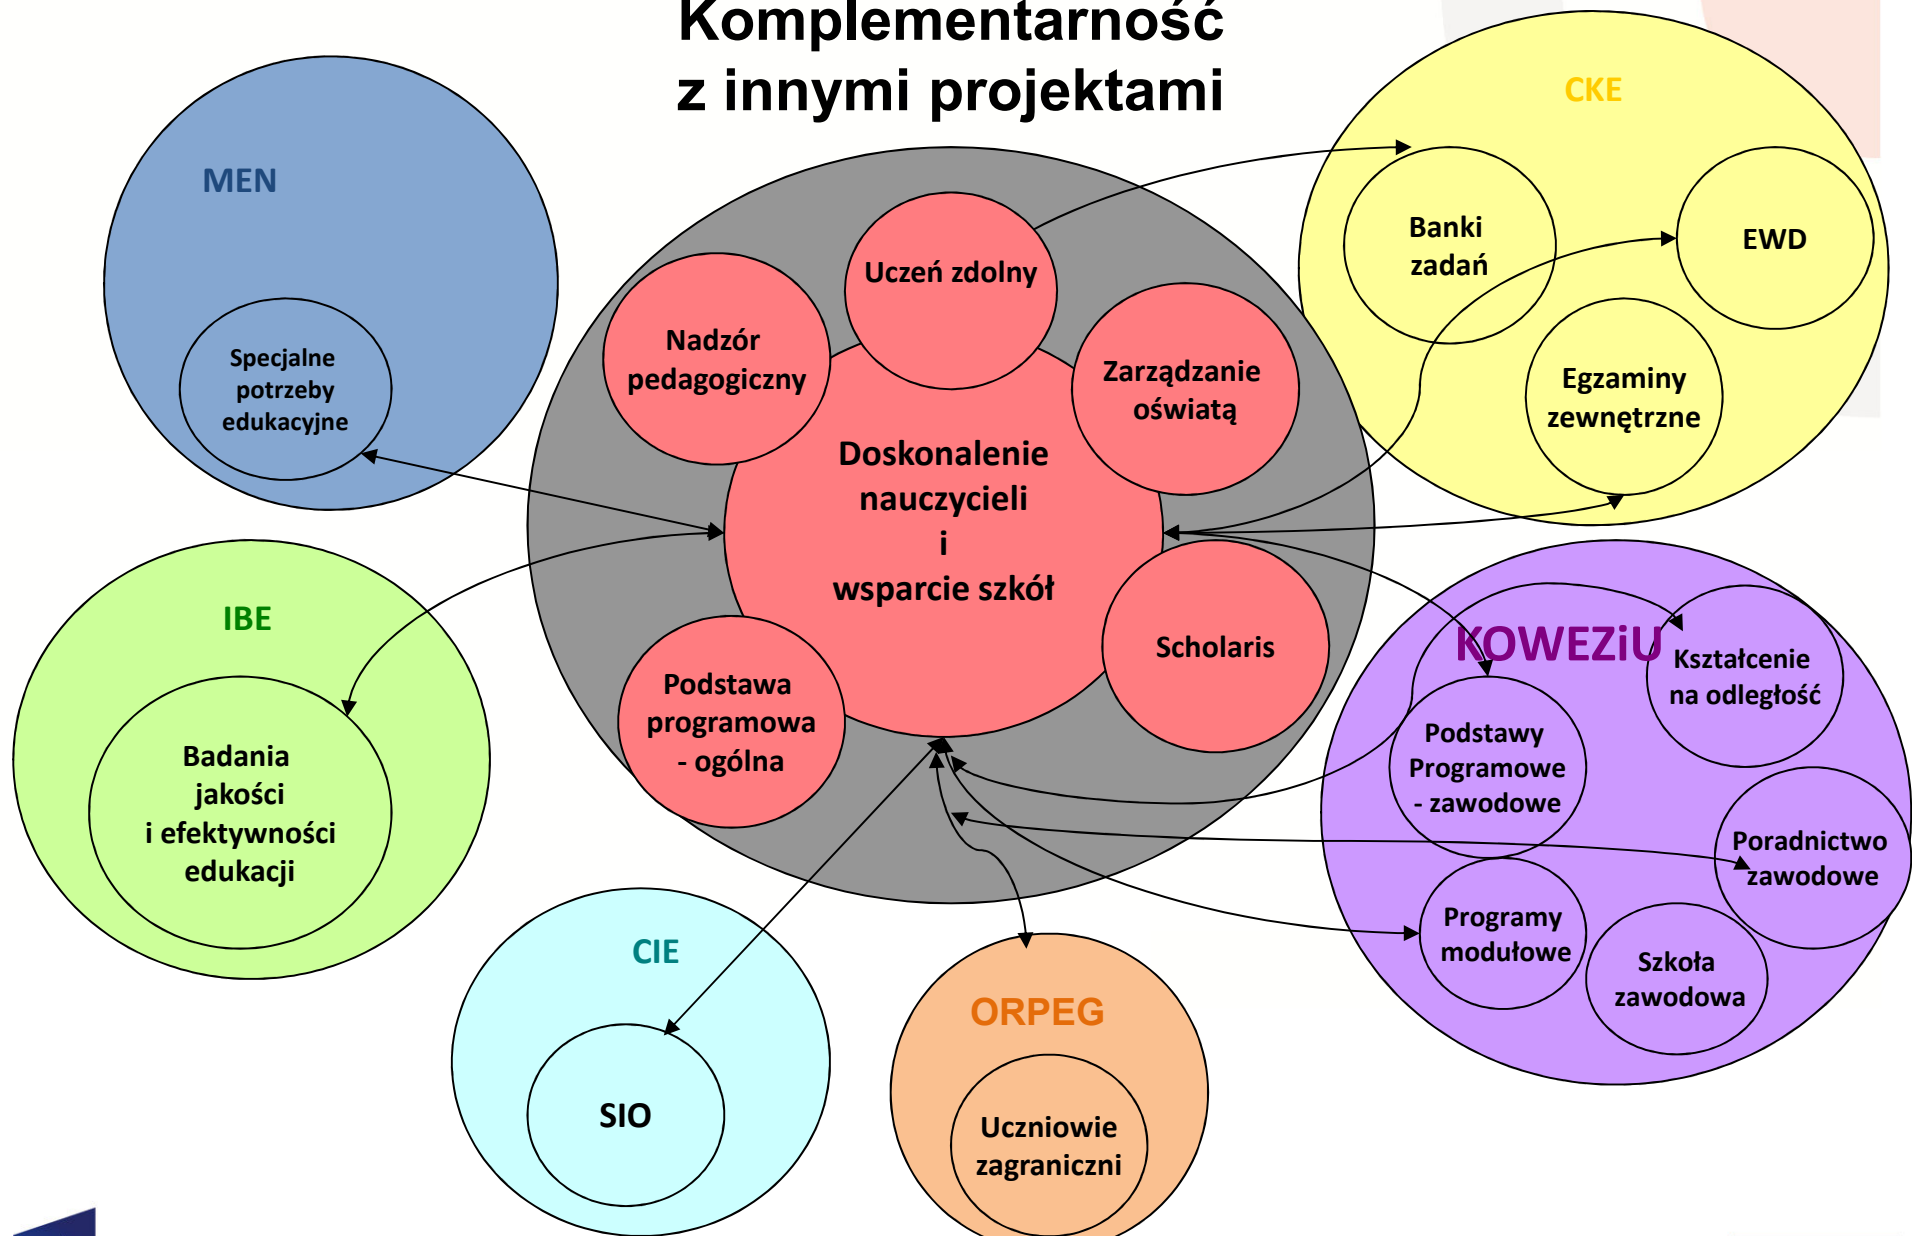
Komplementarność z innymi projektami

MEN

Specjalne potrzeby edukacyjne

CKE

Banki zadań

EWD

Egzaminy zewnętrzne

Uczeń zdolny

Nadzór pedagogiczny

Zarządzanie oświatą

Doskonalenie nauczycieli i wsparcie szkół

Scholaris

Podstawa programowa - ogólna

IBE

Badania jakości i efektywności edukacji

KOWEZiU

Kształcenie na odległość

Podstawy Programowe - zawodowe

Poradnictwo zawodowe

Programy modułowe

Szkoła zawodowa

CIE

SIO

ORPEG

Uczniowie zagraniczni